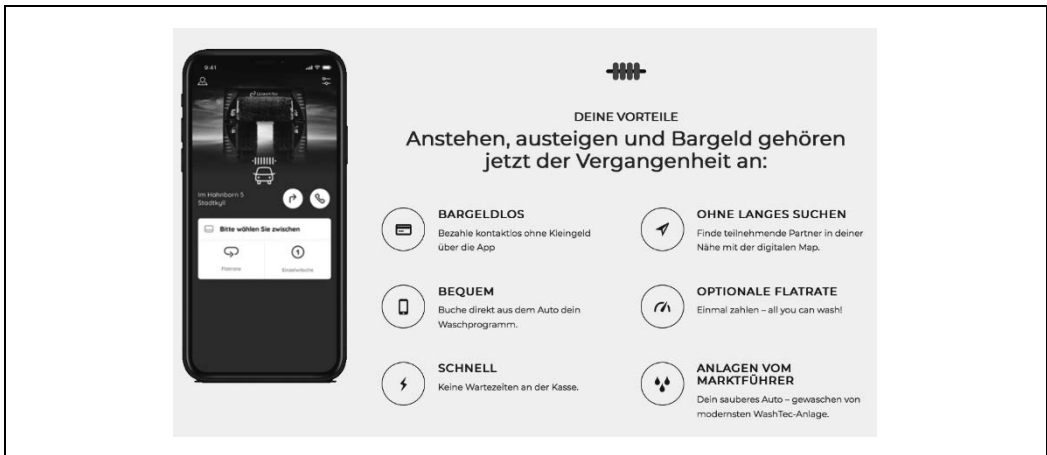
9:41

Im Hahnborn 5
Stadtkyll

Bitte wählen Sie zwischen

Flatrate

Einzelwäsche

DEINE VORTEILE

Anstehen, aussteigen und Bargeld gehören jetzt der Vergangenheit an:

BARGELDLOS
Bezahle kontaktlos ohne Kleingeld über die App

OHNE LANGES SUCHEN
Finde teilnehmende Partner in deiner Nähe mit der digitalen Map.

BEQUEM
Buche direkt aus dem Auto dein Waschprogramm.

OPTIONALE FLATRATE
Einmal zahlen – all you can wash!

SCHNELL
Keine Wartezeiten an der Kasse.

ANLAGEN VOM MARKTFÜHRER
Dein sauberes Auto – gewaschen von modernsten WashTec-Anlage.